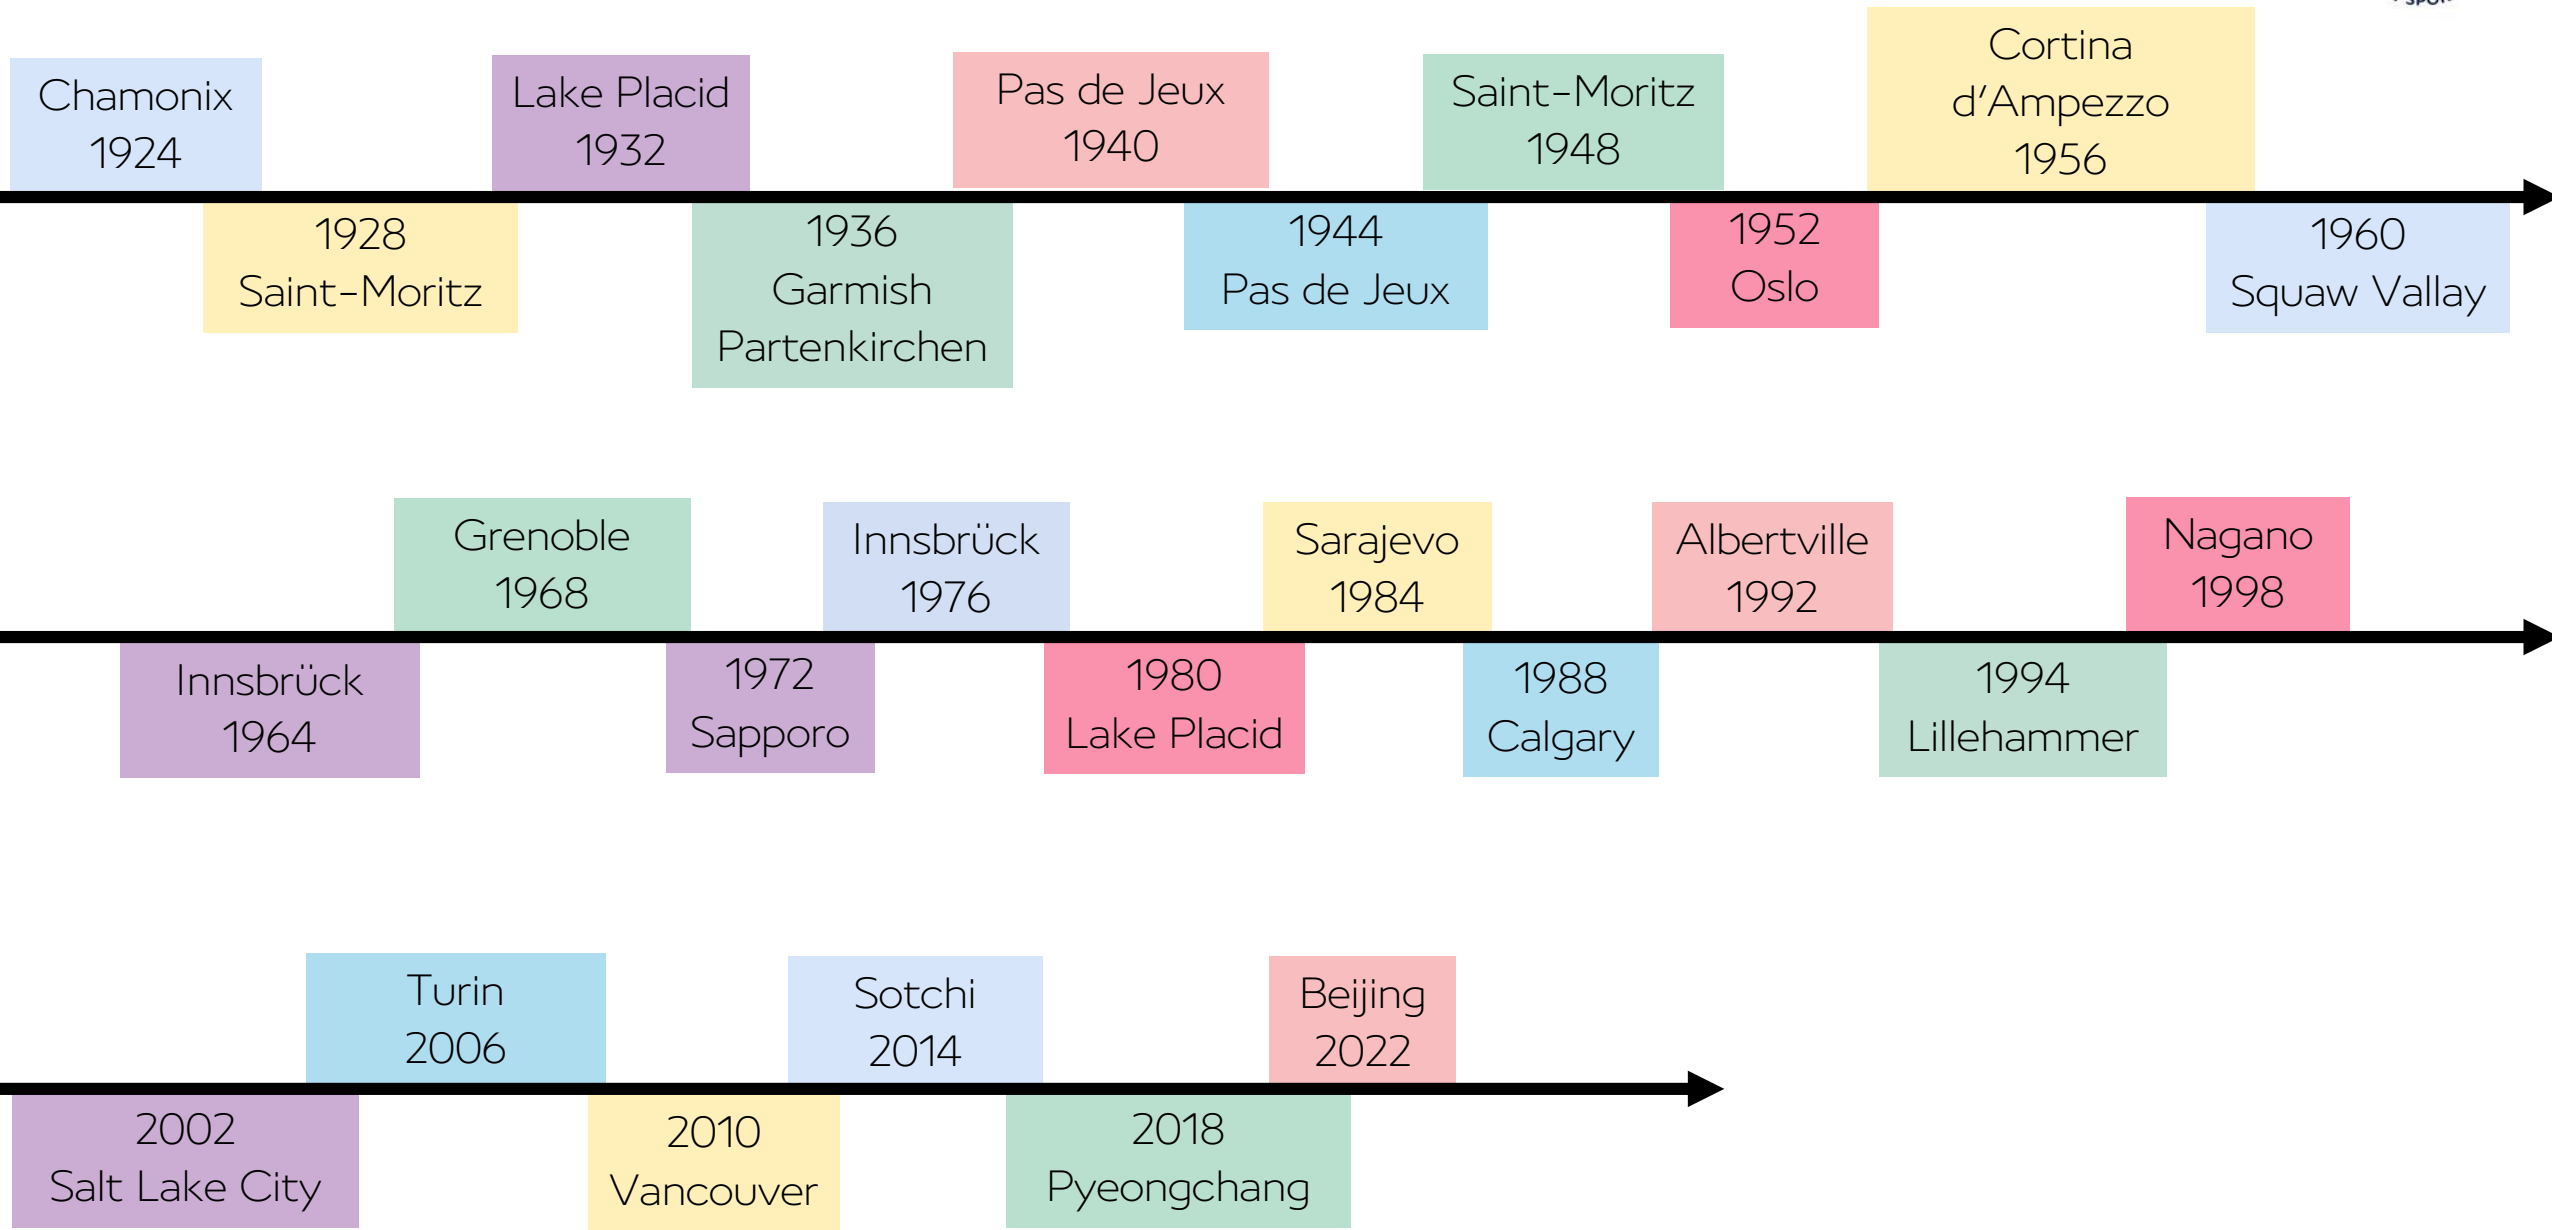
Chamonix
1924

1928
Saint-Moritz

Lake Placid
1932

1936
Garmish
Partenkirchen

Pas de Jeux
1940

1944
Pas de Jeux

Saint-Moritz
1948

1952
Oslo

Cortina
d'Ampezzo
1956

1960
Squaw Vallay

Innsbrück
1964

Grenoble
1968

1972
Sapporo

Innsbrück
1976

1980
Lake Placid

Sarajevo
1984

1988
Calgary

Albertville
1992

1994
Lillehammer

Nagano
1998

2002
Salt Lake City

Turin
2006

2010
Vancouver

Sotchi
2014

2018
Pyeongchang

Beijing
2022